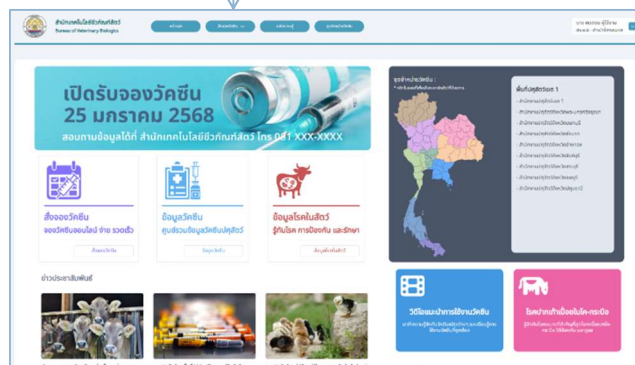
สำนักเทคโนโลยีชีวภัณฑ์สัตว์
Bureau of Veterinary Biologics

เปิดรับจองวัคซีน
25 มกราคม 2568
สอบถามข้อมูลได้ที่ สำนักเทคโนโลยีชีวภัณฑ์สัตว์ โทร 0-3 XXX-XXXX

สั่งจองวัคซีน
จองวัคซีนออนไลน์ ง่าย รวดเร็ว

ข้อมูลวัคซีน
ศูนย์รวมข้อมูลวัคซีนปศุสัตว์

ข้อมูลโรคในสัตว์
รู้ทันโรค การป้องกัน และรักษา

ข่าวประชาสัมพันธ์

พื้นที่ปศุสัตว์เขต 1

วิดีโอแนะนำการใช้งานวัคซีน

โรคปากเท้าเปื่อยในโค-กระบือ